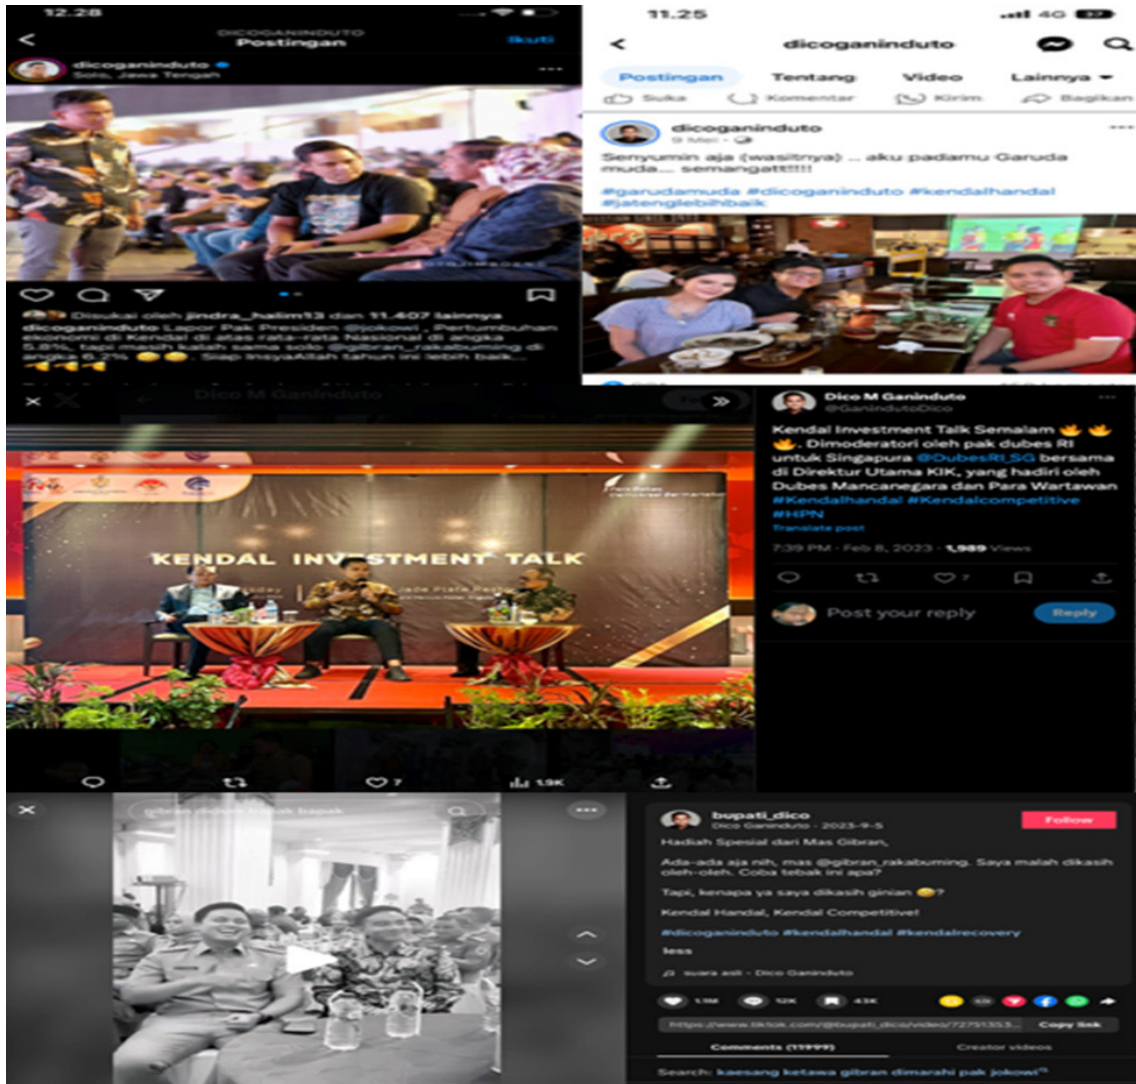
12.28
DICOGANINDUTO
Postingan
Ikuti
dicoganinduto
Solo, Jawa Tengah

Disukai oleh jindra_halim13 dan 11.407 lainnya
dicoganinduto Lapor Pak Presiden @jokowi , Pertumbuhan ekonomi di Kendal di atas rata-rata Nasional di angka 5.8%, tapi masih kalah sama solo @gibran_rakabuming di angka 6.2% 😁😁. Siap InsyaAllah tahun ini lebih baik...

11.25
dicoganinduto
Postingan
Tentang
Video
Lainnya
Suka
Komentar
Kirim
Bagikan
dicoganinduto
9 Mei ·
Senyumin aja (wasitnya) ... aku padamu Garuda muda.... semangat!!!!!
#garudamuda #dicoganinduto #kendalhandal #jatenglebihbaik

Dico M Ganinduto
KENDAL INVESTMENT TALK

Dico M Ganinduto
@GaninduntoDico
Kendal Investment Talk Semalam 👏👏. Dimoderatori oleh pak dubes RI untuk Singapura @DubesRI_SG bersama di Direktur Utama KIK, yang hadiri oleh Dubes Mancanegara dan Para Wartawan #Kendalhandal #Kendalcompetitive #HPN
Translate post
7:39 PM · Feb 8, 2023 · 1,989 Views
7
Post your reply
Reply
7
1.9K

bupati_dico
Dico Ganinduto · 2023-9-5
Follow
Hadiah Spesial dari Mas Gibran,
Ada-ada aja nih, mas @gibran_rakabuming. Saya malah dikasih oleh-oleh. Coba tebak ini apa?
Tapi, kenapa ya saya dikasih ginian 😅?
Kendal Handal, Kendal Competitive!
#dicoganinduto #kendalhandal #kendalrecovery
less
suara asli - Dico Ganinduto
1.1M
12K
43K
https://www.tiktok.com/@bupati_dico/video/72751353...
Copy link
Comments (11999)
Creator videos
Search: kaesang ketawa gibran dimarahi pak jokowi